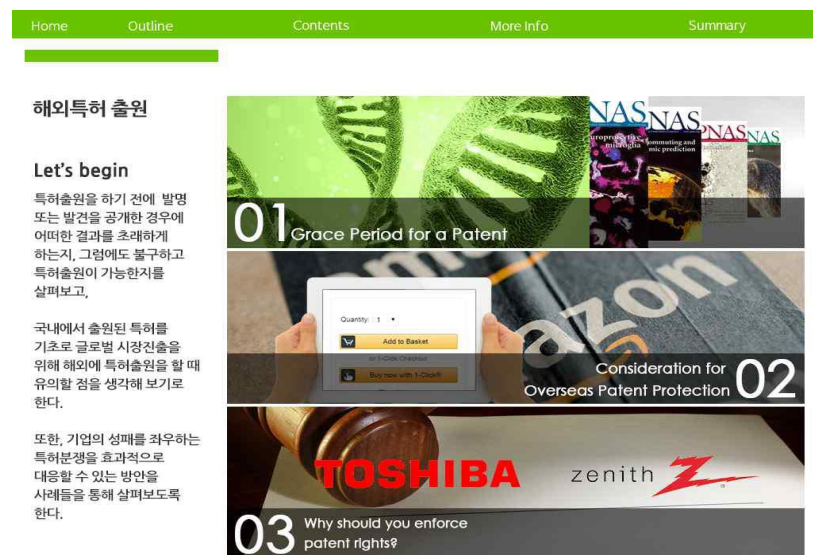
Home Outline Contents More Info Summary

해외특허 출원

Let's begin

특허출원을 하기 전에 발명 또는 발견을 공개한 경우에 어떠한 결과를 초래하게 하는지, 그럼에도 불구하고 특허출원이 가능한지를 살펴보고,

국내에서 출원된 특허를 기초로 글로벌 시장진출을 위해 해외에 특허출원을 할 때 유의할 점을 생각해 보기로 한다.

또한, 기업의 성패를 좌우하는 특허분쟁을 효과적으로 대응할 수 있는 방안을 사례들을 통해 살펴보도록 한다.

PNAS PNAS PNAS PNAS

01 Grace Period for a Patent

Quantity: 1

Add to Basket

Buy now with 1-Click

azon

Consideration for Overseas Patent Protection 02

TOSHIBA

zenith

03 Why should you enforce patent rights?